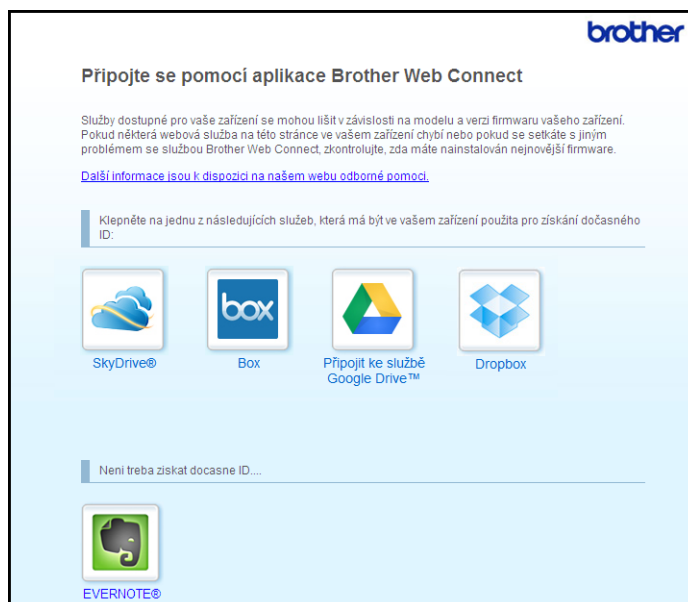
brother

Připojte se pomocí aplikace Brother Web Connect

Služby dostupné pro vaše zařízení se mohou lišit v závislosti na modelu a verzi firmwaru vašeho zařízení. Pokud některá webová služba na této stránce ve vašem zařízení chybí nebo pokud se setkáte s jiným problémem se službou Brother Web Connect, zkontrolujte, zda máte nainstalován nejnovější firmware.

Další informace jsou k dispozici na našem webu odborné pomoci.

Klepněte na jednu z následujících služeb, která má být ve vašem zařízení použita pro získání dočasného ID:

SkyDrive®

box

Box

Připojit ke službě Google Drive™

Dropbox

Neni treba ziskat docasne ID....

EVERNOTE®